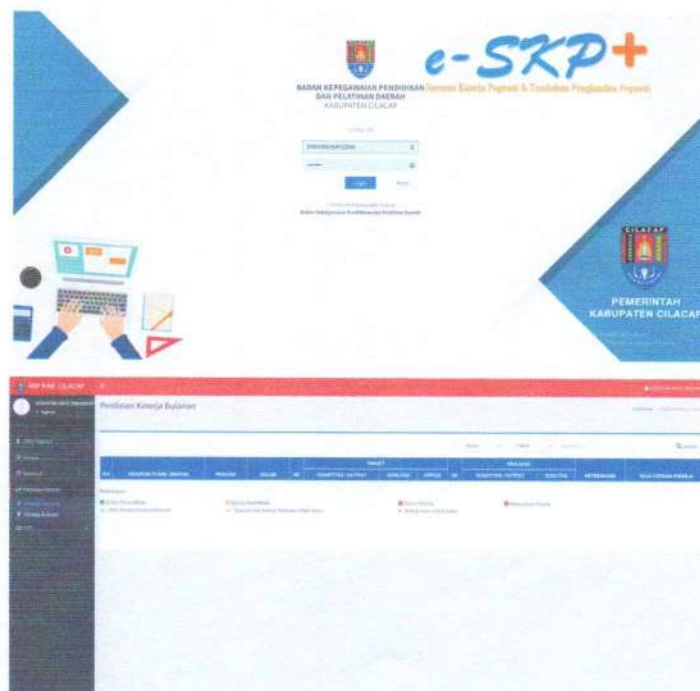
e-SKP+

BADAN KEPEGAWAIAN PENDIDIKAN DAN PELATIHAN DAERAH KABUPATEN CILACAP

Sistem Kinerja Pegawai & Tambahan Penghasilan Pegawai

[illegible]

Login

Reset

Badan Kepegawaian Pendidikan dan Pelatihan Daerah

CILACAP

PEMERINTAH KABUPATEN CILACAP

SKP BKD CILACAP

Penilaian Kinerja Bulanan

| NO | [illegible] | PANGKAT | SATUAN | | TARGET | | | REALISASI | | | KETERANGAN | NILAI CAPAIAN KINERJA |
|---|---|---|---|---|---|---|---|---|---|---|---|---|
| | | | | AK | KUANTITAS / OUTPUT | KUALITAS | WAKTU | AK | KUANTITAS / OUTPUT | KUALITAS | | |

Keterangan: